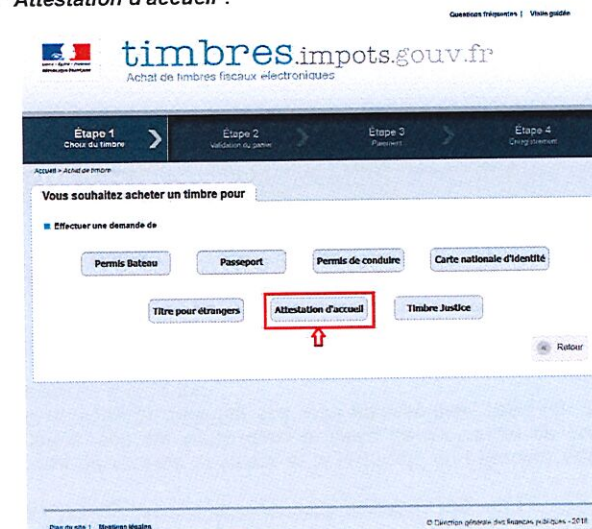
Attestation d'accueil :

Questions fréquentes | Visite guidée

timbres.impots.gouv.fr
Achat de timbres fiscaux électroniques

Étape 1
Choix du timbre

Étape 2
Validation du panier

Étape 3
Paiement

Étape 4
Enregistrement

Accueil > Achat de timbre

Vous souhaitez acheter un timbre pour

Effectuer une demande de

Permis Bateau

Passeport

Permis de conduire

Carte nationale d'identité

Titre pour étrangers

Attestation d'accueil

Timbre Justice

Retour

Plan du site | Mentions légales

© Direction générale des finances publiques - 2018